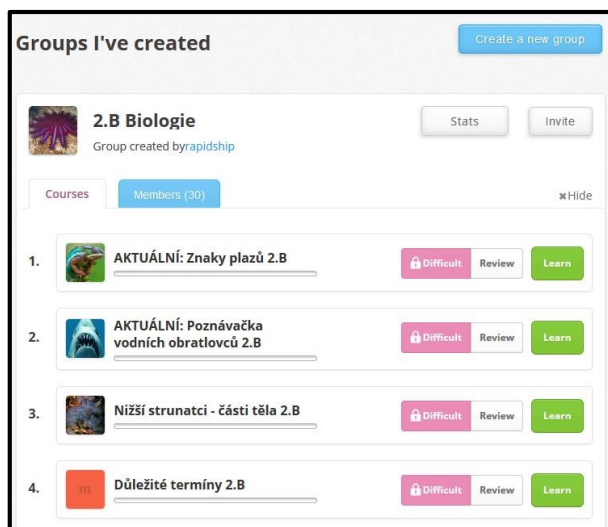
Groups I've created

Create a new group

2.B Biologie

Group created byrapidship

Stats

Invite

Courses

Members (30)

✖Hide

1. AKTUÁLNÍ: Znaky plazů 2.B

Difficult Review Learn

2. AKTUÁLNÍ: Poznávačka vodních obratlovců 2.B

Difficult Review Learn

3. Nižší strunatci - části těla 2.B

Difficult Review Learn

4. m Důležité termíny 2.B

Difficult Review Learn